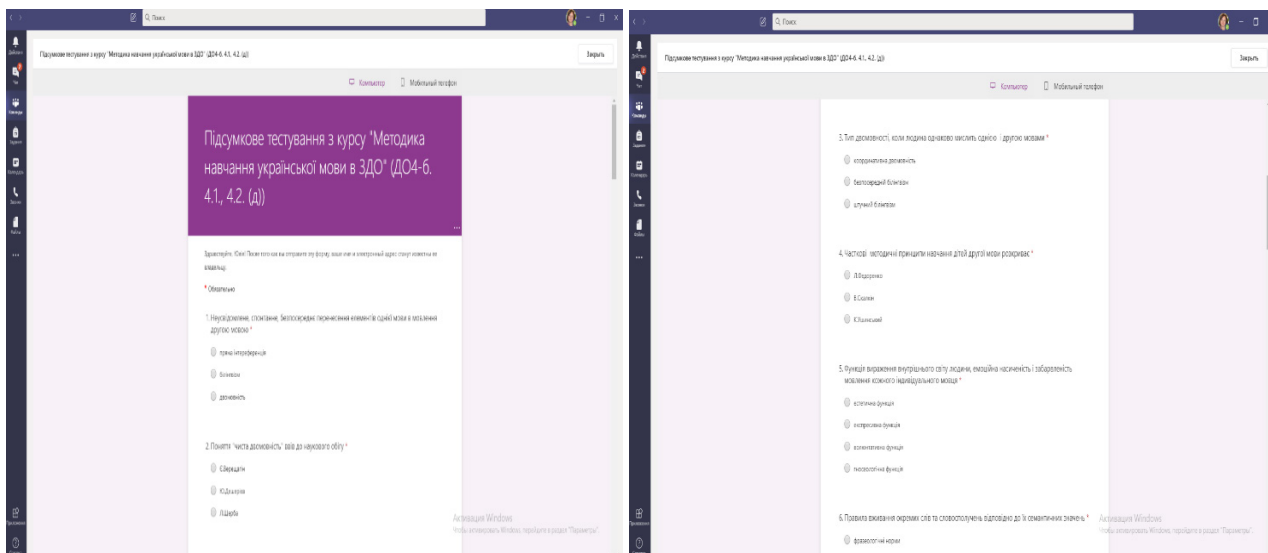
Q Поиск

Підсумкове тестування з курсу "Методика навчання української мови в ЗДО" (ДО4-6. 4.1., 4.2. (д))

Закрыть

Компьютер Мобильный телефон

Підсумкове тестування з курсу "Методика навчання української мови в ЗДО" (ДО4-б. 4.1., 4.2. (д))

Здравствуйте, Юлия! Тільки після того як ви отправите эту форму, ваше имя и электронный адрес станут известны ее владельцу.

* Обязательно

1. Неусвідомлене, спонтанне, безпосереднє перенесення елементів однієї мови в мовлення другою мовою *

пряма інтерференція

білінгвізм

двомовність

2. Поняття "чиста двомовність" ввів до наукового обігу *

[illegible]

Ю.Дешерієв

Л.Щерба

Активация Windows
Чтобы активировать Windows, перейдите в раздел "Параметры".

Q Поиск

Підсумкове тестування з курсу "Методика навчання української мови в ЗДО" (ДО4-6. 4.1., 4.2. (д))

Закрыть

Компьютер Мобильный телефон

3. Тип двомовності, коли людина однаково мислить однією і другою мовами *

координативна двомовність

безпосередній білінгвізм

штучний білінгвізм

4. Часткові методичні принципи навчання дітей другої мови розкрив/ла *

Л.Федоренко

В.Скалкін

К.Ушинський

5. Функція вираження внутрішнього світу людини, емоційна насиченість і забарвленість мовлення кожного індивідуального мовця *

естетична функція

експресивна функція

когнітивна функція

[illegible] функція

6. Правила вживання окремих слів та словосполучень відповідно до їх семантичних значень *

фразеологічні норми

Активация Windows
Чтобы активировать Windows, перейдите в раздел "Параметры".